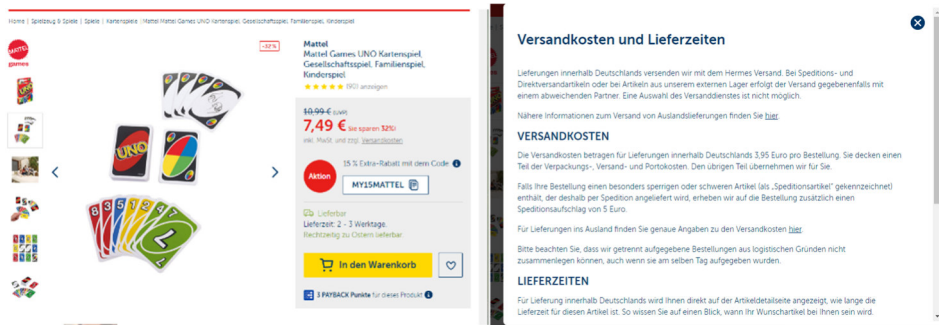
Home | Spielzeug & Spiele | Spiele | Kartenspiele | Mattel Mattel Games UNO Kartenspiel, Gesellschaftsspiel, Familienspiel, Kinderspiel

MATTEL games

-32%

Mattel
Mattel Games UNO Kartenspiel, Gesellschaftsspiel, Familienspiel, Kinderspiel

(90) anzeigen

10,99 € UVP
7,49 € Sie sparen 32%!
inkl. MwSt. und zzgl. Versandkosten

Aktion
15 % Extra-Rabatt mit dem Code:
MY15MATTEL

Lieferbar
Lieferzeit: 2 - 3 Werktage.
Rechtzeitig zu Ostern lieferbar.

In den Warenkorb

3 PAYBACK Punkte für dieses Produkt

Versandkosten und Lieferzeiten

Lieferungen innerhalb Deutschlands versenden wir mit dem Hermes Versand. Bei Speditions- und Direktversandartikeln oder bei Artikeln aus unserem externen Lager erfolgt der Versand gegebenenfalls mit einem abweichenden Partner. Eine Auswahl des Versanddienstes ist nicht möglich.

Nähere Informationen zum Versand von Auslandslieferungen finden Sie hier.

VERSANDKOSTEN

Die Versandkosten betragen für Lieferungen innerhalb Deutschlands 3,95 Euro pro Bestellung. Sie decken einen Teil der Verpackungs-, Versand- und Portokosten. Den übrigen Teil übernehmen wir für Sie.

Falls Ihre Bestellung einen besonders sperrigen oder schweren Artikel (als „Speditionsartikel" gekennzeichnet) enthält, der deshalb per Spedition angeliefert wird, erheben wir auf die Bestellung zusätzlich einen Speditionsaufschlag von 5 Euro.

Für Lieferungen ins Ausland finden Sie genaue Angaben zu den Versandkosten hier.

Bitte beachten Sie, dass wir getrennt aufgegebene Bestellungen aus logistischen Gründen nicht zusammenlegen können, auch wenn sie am selben Tag aufgegeben wurden.

LIEFERZEITEN

Für Lieferung innerhalb Deutschlands wird Ihnen direkt auf der Artikeldetailseite angezeigt, wie lange die Lieferzeit für diesen Artikel ist. So wissen Sie auf einen Blick, wann Ihr Wunschartikel bei Ihnen sein wird.